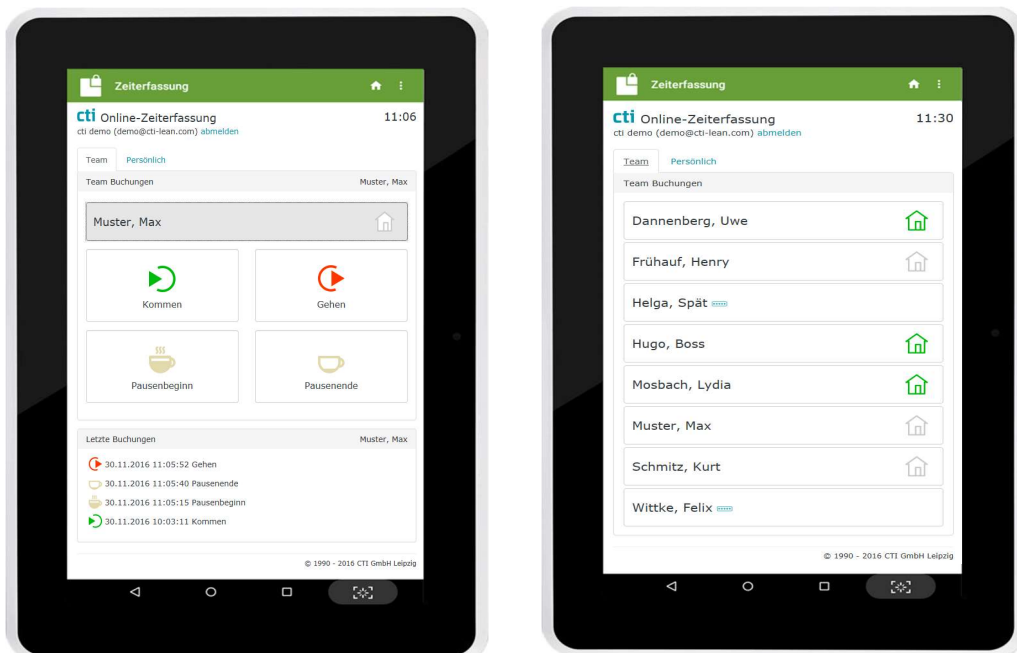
Zeiterfassung

cti Online-Zeiterfassung
11:06
cti demo (demo@cti-lean.com) abmelden

Team Persönlich

Team Buchungen Muster, Max

Muster, Max

Kommen

Gehen

Pausenbeginn

Pausenende

Letzte Buchungen Muster, Max

30.11.2016 11:05:52 Gehen
30.11.2016 11:05:40 Pausenende
30.11.2016 11:05:15 Pausenbeginn
30.11.2016 10:03:11 Kommen

© 1990 - 2016 CTI GmbH Leipzig

Zeiterfassung

cti Online-Zeiterfassung
11:30
cti demo (demo@cti-lean.com) abmelden

Team Persönlich

Team Buchungen

Dannenberg, Uwe
Frühauf, Henry
Helga, Spät
Hugo, Boss
Mosbach, Lydia
Muster, Max
Schmitz, Kurt
Wittke, Felix

© 1990 - 2016 CTI GmbH Leipzig